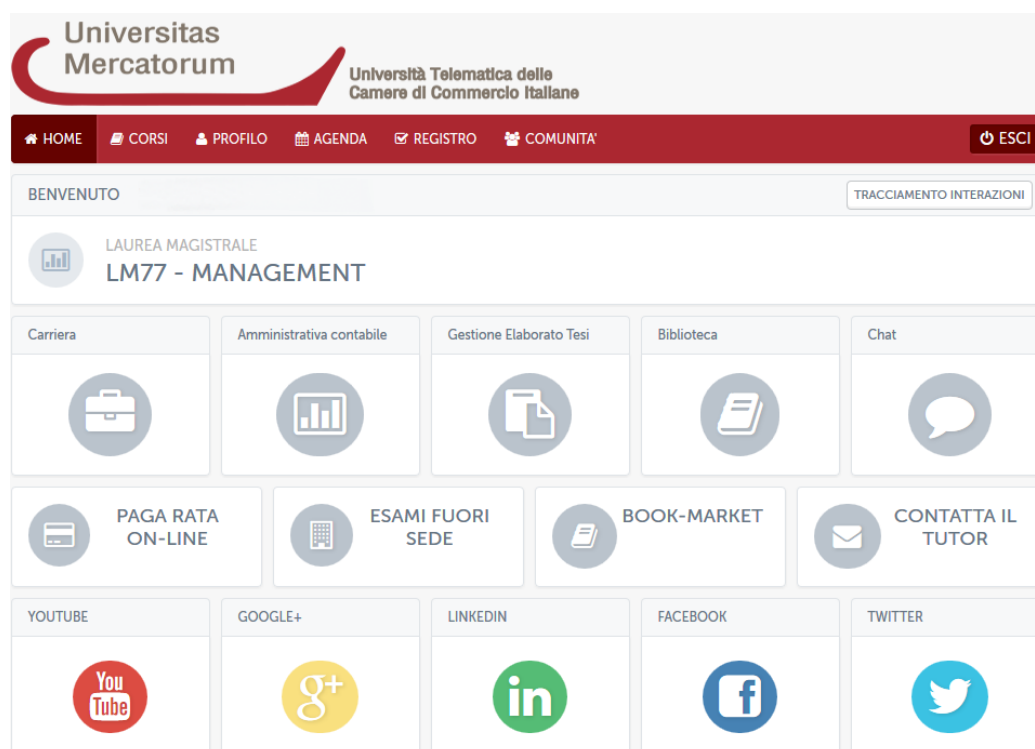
Universitas Mercatorum
Università Telematica delle Camere di Commercio Italiane

HOME CORSI PROFILO AGENDA REGISTRO COMUNITA' ESCI

BENVENUTO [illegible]
TRACCIAMENTO INTERAZIONI

LAUREA MAGISTRALE
LM77 - MANAGEMENT

Carriera
Amministrativa contabile
Gestione Elaborato Tesi
Biblioteca
Chat

PAGA RATA ON-LINE
ESAMI FUORI SEDE
BOOK-MARKET
CONTATTA IL TUTOR

YOUTUBE
You Tube
GOOGLE+
g+
LINKEDIN
in
FACEBOOK
f
TWITTER